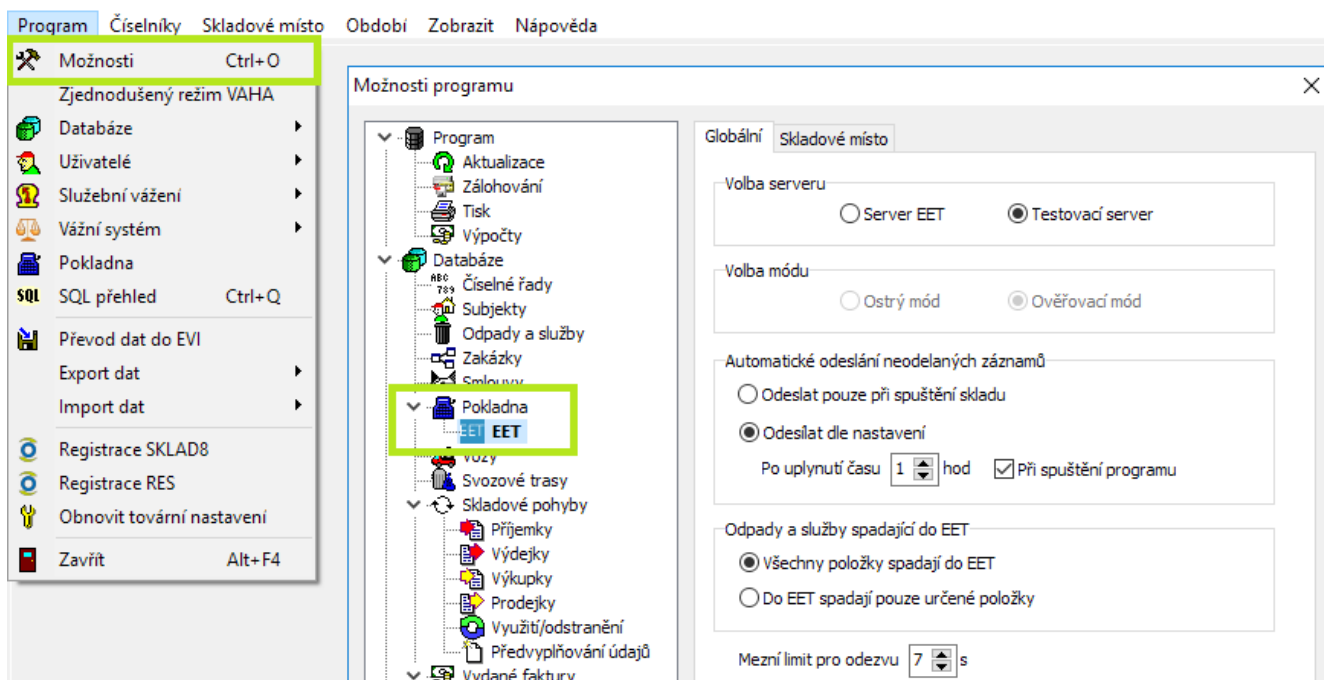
Program Číselníky Skladové místo Období Zobrazit Nápověda

Možnosti Ctrl+O
Zjednodušený režim VAHA
Databáze
Uživatelé
Služební vážení
Vážní systém
Pokladna
SQL přehled Ctrl+Q
Převod dat do EVI
Export dat
Import dat
Registrace SKLAD8
Registrace RES
Obnovit tovární nastavení
Zavřít Alt+F4

Možnosti programu

Program
Aktualizace
Zálohování
Tisk
Výpočty
Databáze
Číselné řady
Subjekty
Odpady a služby
Zakázky
Smlouvy
Pokladna
EET
Vozy
Svozové trasy
Skladové pohyby
Příjemky
Výdejky
Výkupky
Prodejky
Využití/odstranění
Předvyplňování údajů
Vydané faktury

Globální Skladové místo

Volba serveru
Server EET
Testovací server

Volba módu
Ostrý mód
Ověřovací mód

Automatické odeslání neodelaných záznamů
Odeslat pouze při spuštění skladu
Odesílat dle nastavení
Po uplynutí času 1 hod
Při spuštění programu

Odpady a služby spadající do EET
Všechny položky spadají do EET
Do EET spadají pouze určené položky

Mezní limit pro odezvu 7 s